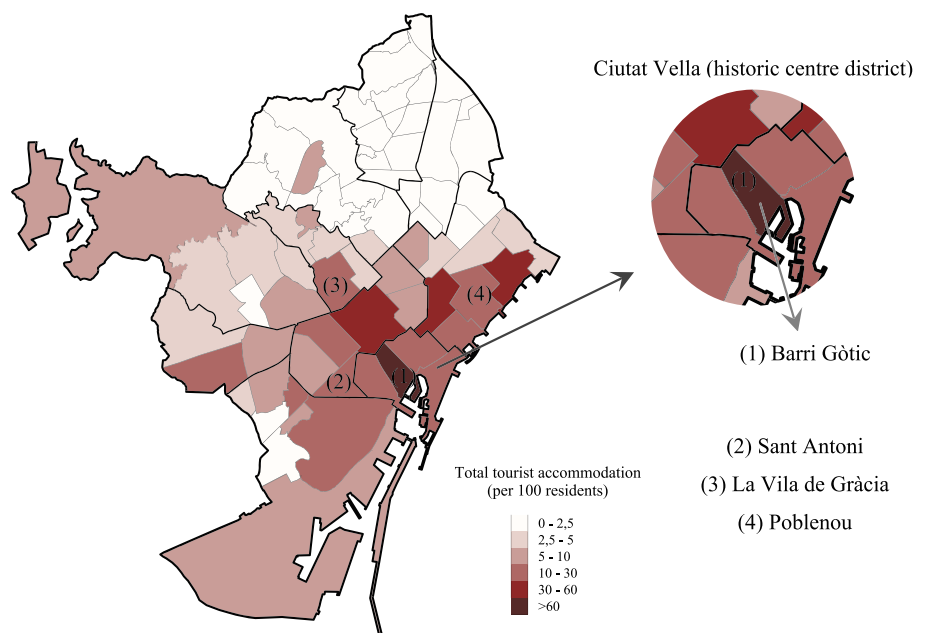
Ciutat Vella (historic centre district)

(1)

(3)

(4)

(2)

(1)

(1) Barri Gòtic

(2) Sant Antoni

(3) La Vila de Gràcia

(4) Poblenou

Total tourist accommodation
(per 100 residents)

0 - 2,5
2,5 - 5
5 - 10
10 - 30
30 - 60
>60